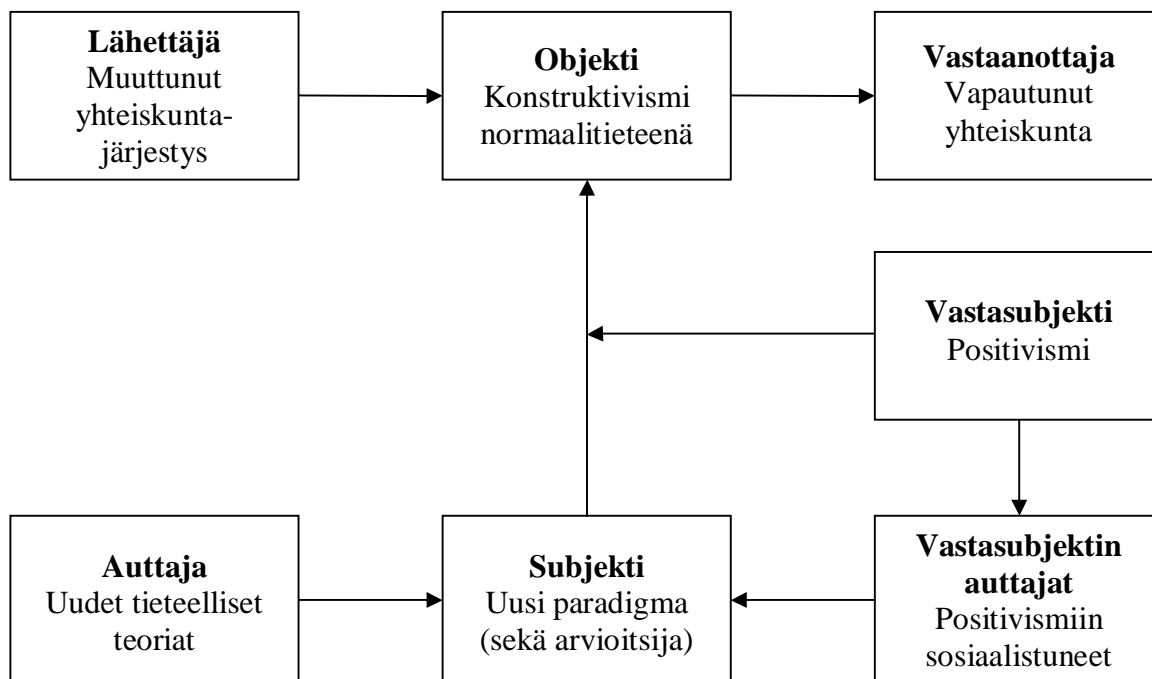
**Lähettäjä**
Muuttunut yhteiskuntajärjestys

**Objekti**
Konstruktivismi normaalitieteenä

**Vastaanottaja**
Vapautunut yhteiskunta

**Vastasubjekti**
Positivismi

**Auttaja**
Uudet tieteelliset teoriat

**Subjekti**
Uusi paradigma (sekä arvioitsija)

**Vastasubjektin auttajat**
Positivismiin sosiaalistuneet